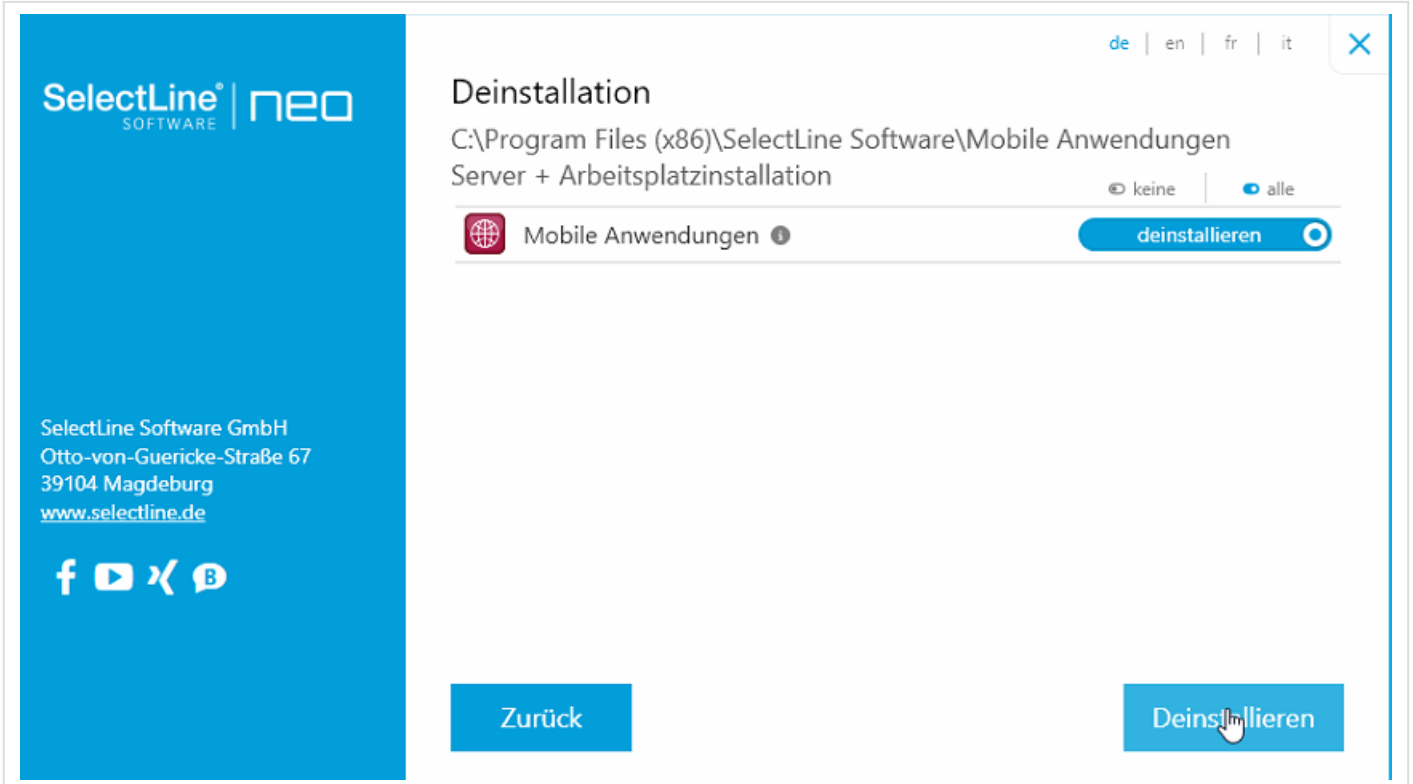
SelectLine® SOFTWARE | neo

SelectLine Software GmbH
Otto-von-Guericke-Straße 67
39104 Magdeburg
www.selectline.de

de | en | fr | it

Deinstallation
C:\Program Files (x86)\SelectLine Software\Mobile Anwendungen
Server + Arbeitsplatzinstallation

keine alle

Mobile Anwendungen

deinstallieren

Zurück

Deinstallieren